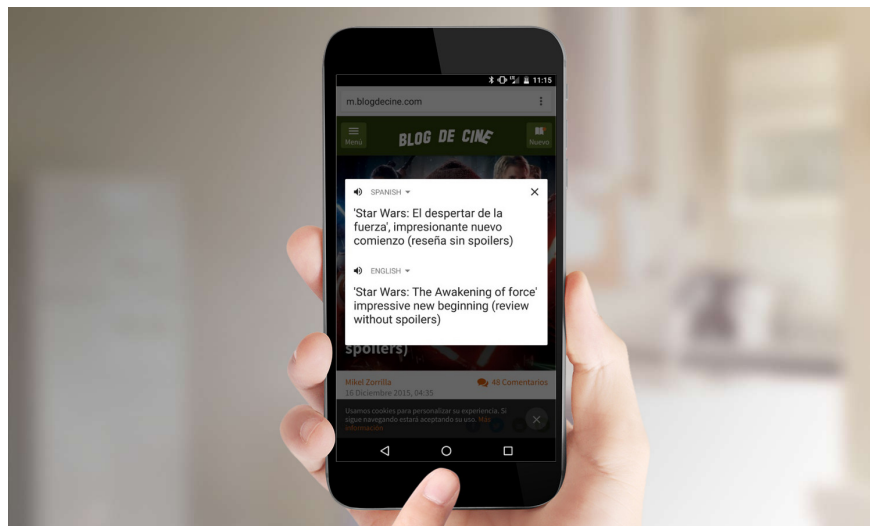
11:15

m.blogdecine.com

Menu

BLOG DE CINE

Nuevo

SPANISH

'Star Wars: El despertar de la fuerza', impresionante nuevo comienzo (reseña sin spoilers)

ENGLISH

'Star Wars: The Awakening of force' impressive new beginning (review without spoilers)

spoilers)

Mikel Zorrilla

40 Comentarios

16 Diciembre 2015, 04:35

Usamos cookies para personalizar su experiencia. Si sigue navegando estará aceptando su uso. Más información